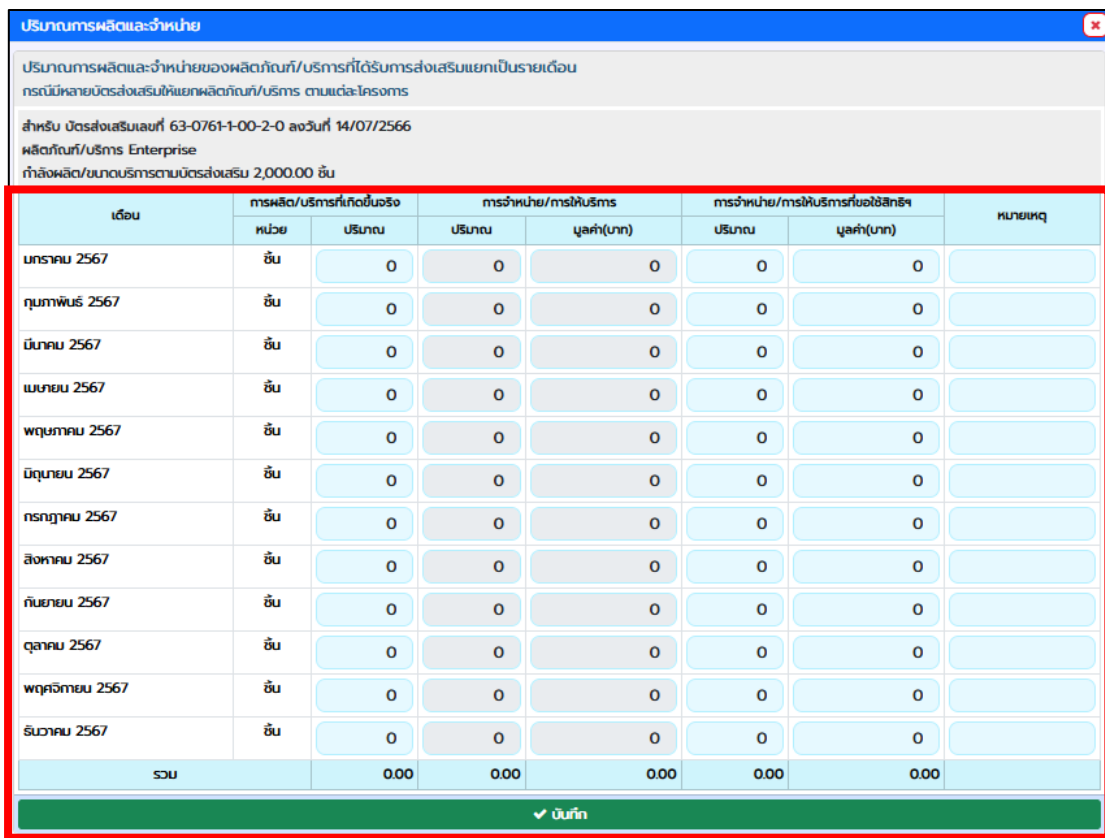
ปริมาณการผลิตและจำหน่าย

×

ปริมาณการผลิตและจำหน่ายของผลิตภัณฑ์/บริการที่ได้รับการส่งเสริมแยกเป็นรายเดือน
กรณีมีหลายบัตรส่งเสริมให้แยกผลิตภัณฑ์/บริการ ตามแต่ละโครงการ

สำหรับ บัตรส่งเสริมเลขที่ 63-0761-1-00-2-0 ลงวันที่ 14/07/2566
ผลิตภัณฑ์/บริการ Enterprise
กำลังผลิต/ขนาดบริการตามบัตรส่งเสริม 2,000.00 ชิ้น

| เดือน | การผลิต/บริการที่เกิดขึ้นจริง หน่วย | การผลิต/บริการที่เกิดขึ้นจริง ปริมาณ | การจำหน่าย/การให้บริการ ปริมาณ | การจำหน่าย/การให้บริการ มูลค่า(บาท) | การจำหน่าย/การให้บริการที่ขอใช้สิทธิฯ ปริมาณ | การจำหน่าย/การให้บริการที่ขอใช้สิทธิฯ มูลค่า(บาท) | หมายเหตุ |
|---|---|---|---|---|---|---|---|
| มกราคม 2567 | ชิ้น | 0 | 0 | 0 | 0 | 0 | |
| กุมภาพันธ์ 2567 | ชิ้น | 0 | 0 | 0 | 0 | 0 | |
| มีนาคม 2567 | ชิ้น | 0 | 0 | 0 | 0 | 0 | |
| เมษายน 2567 | ชิ้น | 0 | 0 | 0 | 0 | 0 | |
| พฤษภาคม 2567 | ชิ้น | 0 | 0 | 0 | 0 | 0 | |
| มิถุนายน 2567 | ชิ้น | 0 | 0 | 0 | 0 | 0 | |
| กรกฎาคม 2567 | ชิ้น | 0 | 0 | 0 | 0 | 0 | |
| สิงหาคม 2567 | ชิ้น | 0 | 0 | 0 | 0 | 0 | |
| กันยายน 2567 | ชิ้น | 0 | 0 | 0 | 0 | 0 | |
| ตุลาคม 2567 | ชิ้น | 0 | 0 | 0 | 0 | 0 | |
| พฤศจิกายน 2567 | ชิ้น | 0 | 0 | 0 | 0 | 0 | |
| ธันวาคม 2567 | ชิ้น | 0 | 0 | 0 | 0 | 0 | |
| รวม | | 0.00 | 0.00 | 0.00 | 0.00 | 0.00 | |

✔ บันทึก